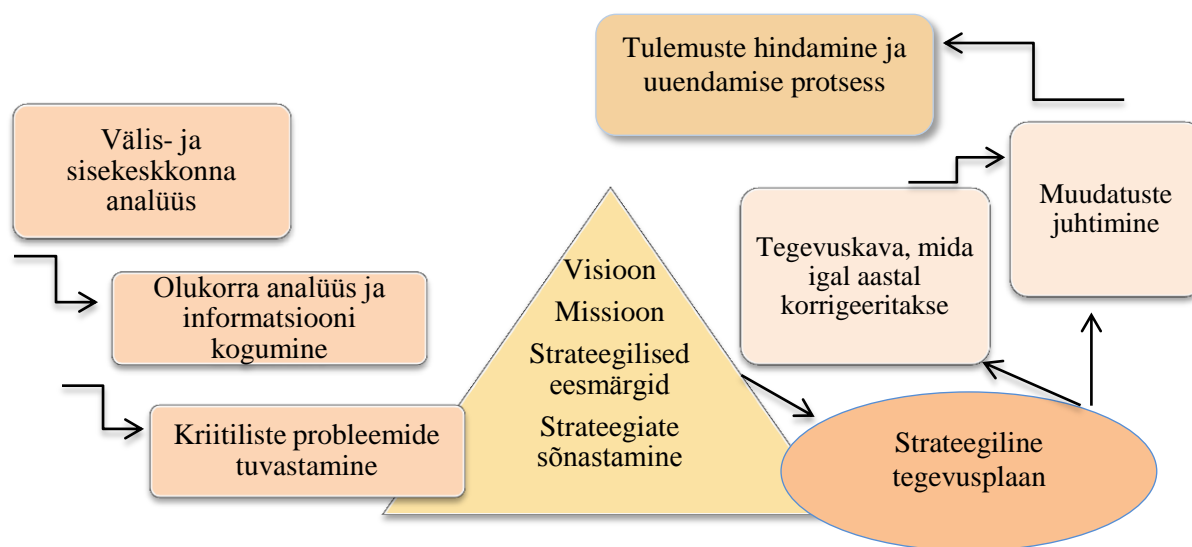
Tulemuste hindamine ja uuendamise protsess

Välis- ja sisekeskkonna analüüs

Olukorra analüüs ja informatsiooni kogumine

Kriitiliste probleemide tuvastamine

Visioon
Missioon
Strateegilised eesmärgid
Strateegiate sõnastamine

Muudatuste juhtimine

Tegevuskava, mida igal aastal korrigeeritakse

Strateegiline tegevusplaan